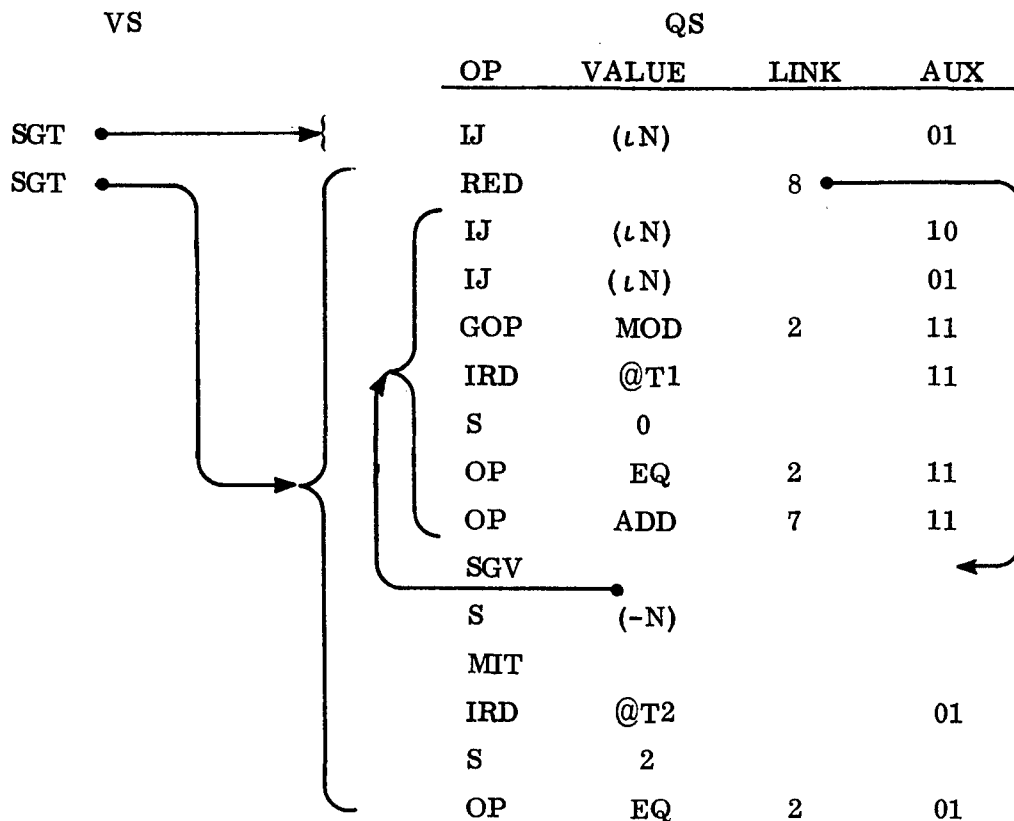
VS

SGT

SGT

QS

| OP | VALUE | LINK | AUX |
|---|---|---|---|
| IJ | $(\iota N)$ | | 01 |
| RED | | 8 | |
| IJ | $(\iota N)$ | | 10 |
| IJ | $(\iota N)$ | | 01 |
| GOP | MOD | 2 | 11 |
| IRD | @T1 | | 11 |
| S | 0 | | |
| OP | EQ | 2 | 11 |
| OP | ADD | 7 | 11 |
| SGV | | | |
| S | (-N) | | |
| MIT | | | |
| IRD | @T2 | | 01 |
| S | 2 | | |
| OP | EQ | 2 | 01 |